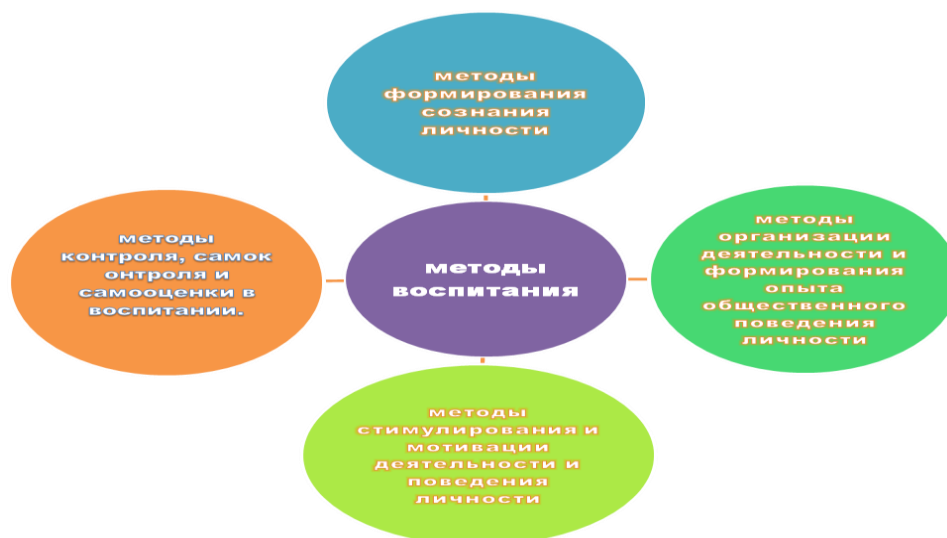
методы формирования сознания личности

методы контроля, самок онтроля и самооценки в воспитании.

методы воспитания

методы организации деятельности и формирования опыта общественного поведения личности

методы стимулирования и мотивации деятельности и поведения личности